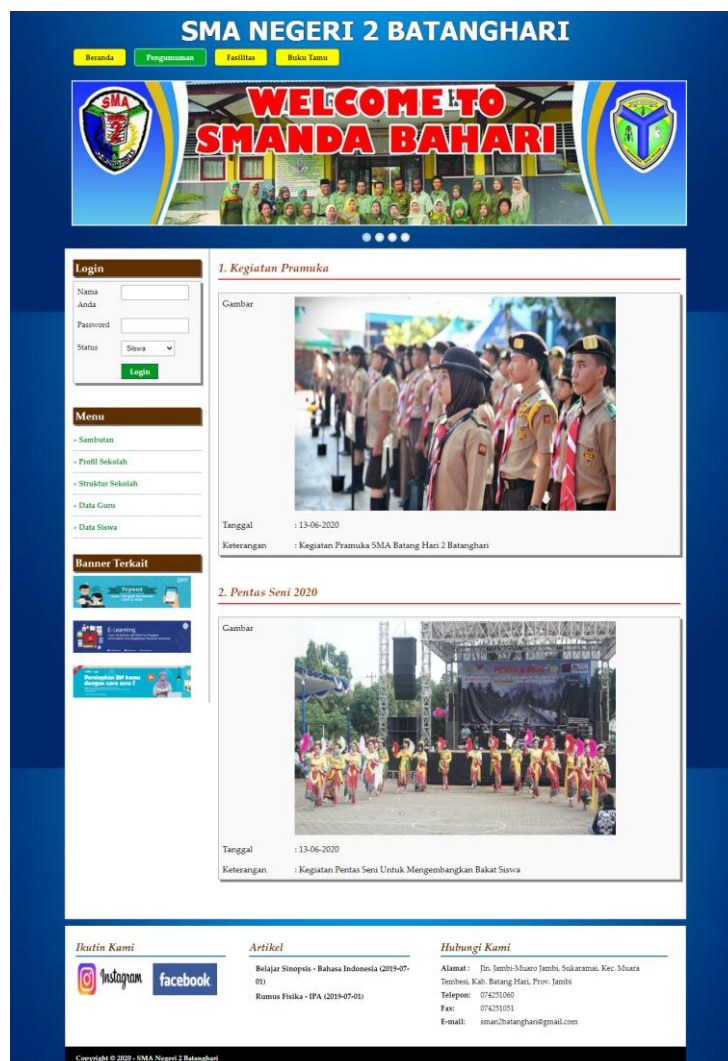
SMA NEGERI 2 BATANGHARI

Beranda
Pengumuman
Fasilitas
Buku Tamu

WELCOME TO SMANDA BAHARI

SMA

Login
Nama Anda
Password
Status
Siswa
Login

Menu
» Sambutan
» Profil Sekolah
» Struktur Sekolah
» Data Guru
» Data Siswa

Banner Terkait
Tryout
E-Learning
Persiapkan BH kamu dengan cara seru?

1. Kegiatan Pramuka
Gambar
Tanggal : 13-06-2020
Keterangan : Kegiatan Pramuka SMA Batang Hari 2 Batanghari

2. Pentas Seni 2020
Gambar
Tanggal : 13-06-2020
Keterangan : Kegiatan Pentas Seni Untuk Mengembangkan Bakat Siswa

Ikutin Kami
Instagram
facebook

Artikel
Belajar Sinopsis - Bahasa Indonesia (2019-07-01)
Rumus Fisika - IPA (2019-07-01)

Hubungi Kami
Alamat : Jln. Jambi-Muaro Jambi, Sukaramai, Kec. Muara Tembesi, Kab. Batang Hari, Prov. Jambi
Telepon: 074251060
Fax: 074251051
E-mail: sman2batanghari@gmail.com

Copyright © 2020 - SMA Negeri 2 Batanghari